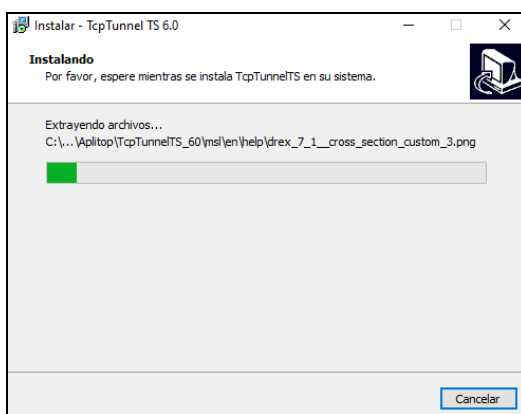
Instalar - TcpTunnel TS 6.0

Instalando
Por favor, espere mientras se instala TcpTunnelTS en su sistema.

Extrayendo archivos...
C:\...\Aplitop\TcpTunnelTS_60\msl\en\help\drex_7_1__cross_section_custom_3.png

Cancelar